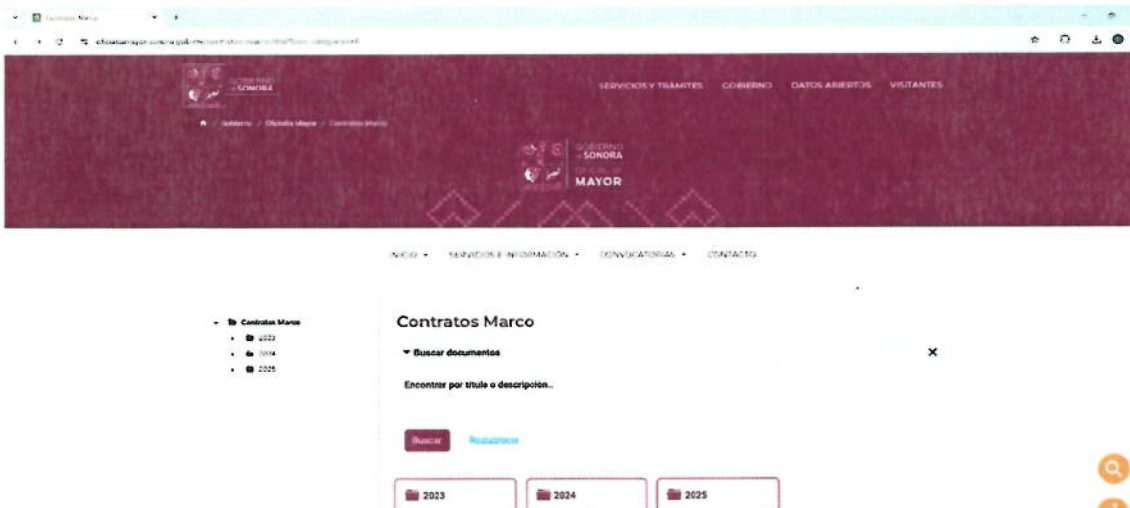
Contratos Marco

oficialiamayor.sonora.gob.mx/contratos-marco/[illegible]

GOBIERNO DE SONORA

SERVICIOS Y TRÁMITES GOBIERNO DATOS ABIERTOS VISITANTES

Gobierno / Oficialía Mayor / Contratos Marco

GOBIERNO DE SONORA OFICIALÍA MAYOR

INICIO SERVICIOS E INFORMACIÓN CONVOCATORIAS CONTACTO

Contratos Marco
2023
2024
2025

Contratos Marco

Buscar documentos

Encontrar por título o descripción...

Buscar Restablecer

2023 2024 2025